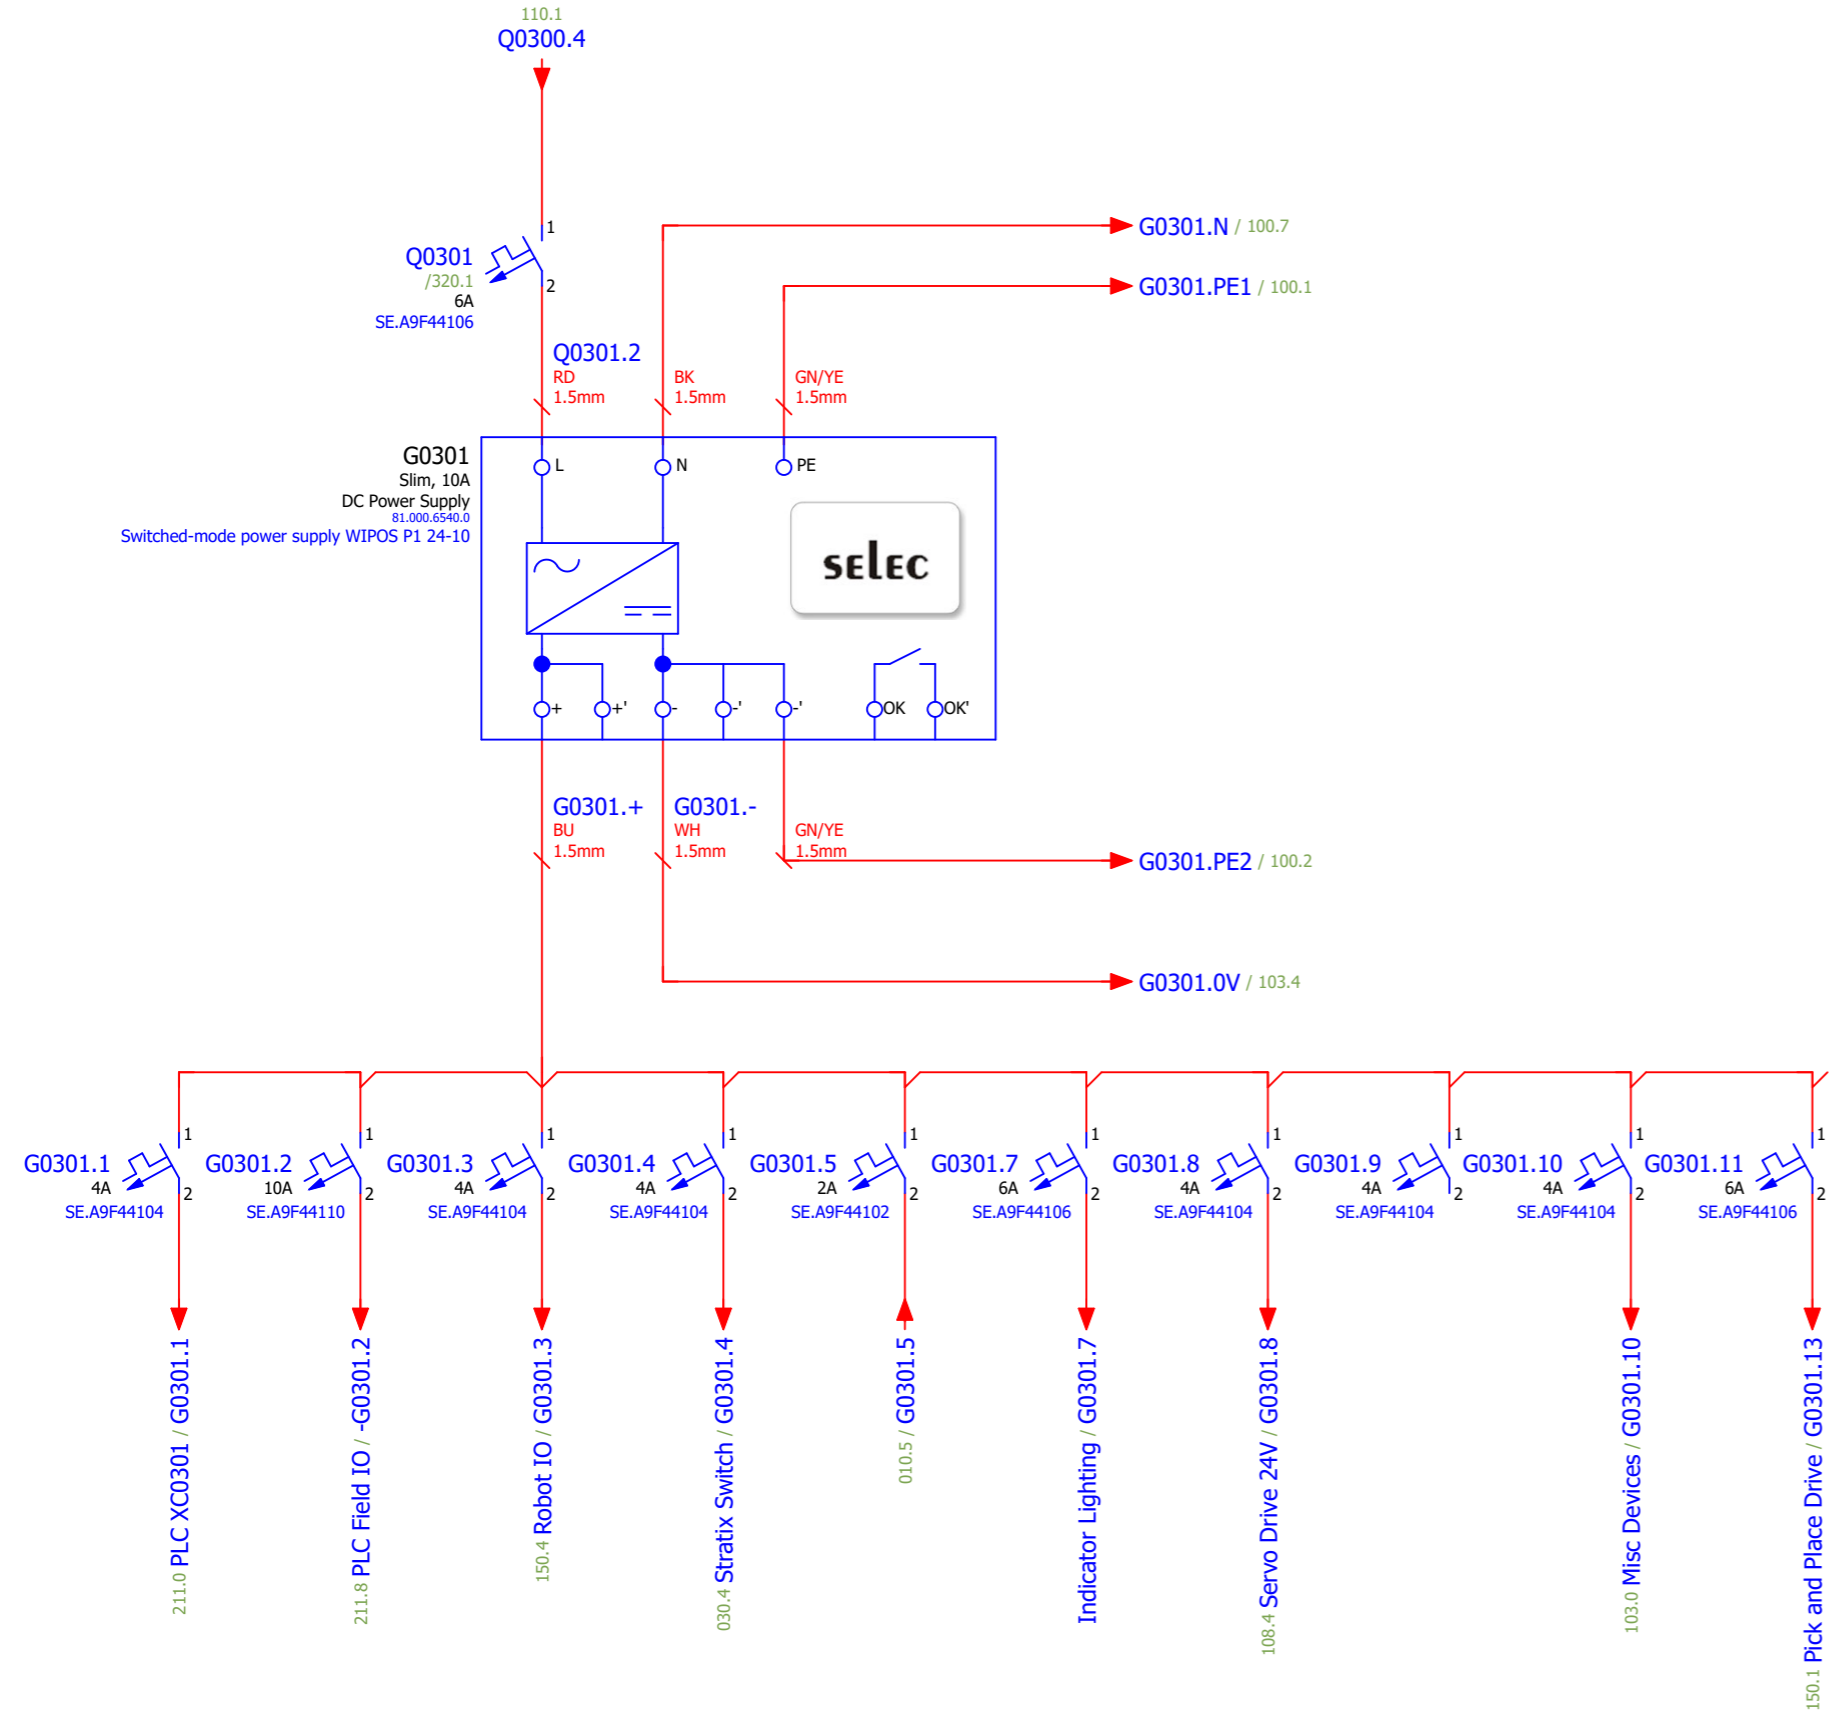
110.1
Q0300.4

Q0301
/320.1
6A
SE.A9F44106
1
2

G0301.N / 100.7
G0301.PE1 / 100.1

Q0301.2
RD
1.5mm
BK
1.5mm
GN/YE
1.5mm

G0301
Slim, 10A
DC Power Supply
81.000.6540.0
Switched-mode power supply WIPOS P1 24-10

L
N
PE
selec
+
+'
-
-'
-'
OK
OK'

G0301.+
BU
1.5mm
G0301.-
WH
1.5mm
GN/YE
1.5mm
G0301.PE2 / 100.2
G0301.0V / 103.4

G0301.1
4A
SE.A9F44104
G0301.2
10A
SE.A9F44110
G0301.3
4A
SE.A9F44104
G0301.4
4A
SE.A9F44104
G0301.5
2A
SE.A9F44102
G0301.7
6A
SE.A9F44106
G0301.8
4A
SE.A9F44104
G0301.9
4A
SE.A9F44104
G0301.10
4A
SE.A9F44104
G0301.11
6A
SE.A9F44106
1
2

211.0 PLC XC0301 / G0301.1
211.8 PLC Field IO / -G0301.2
150.4 Robot IO / G0301.3
030.4 Stratix Switch / G0301.4
010.5 / G0301.5
Indicator Lighting / G0301.7
108.4 Servo Drive 24V / G0301.8
103.0 Misc Devices / G0301.10
150.1 Pick and Place Drive / G0301.13